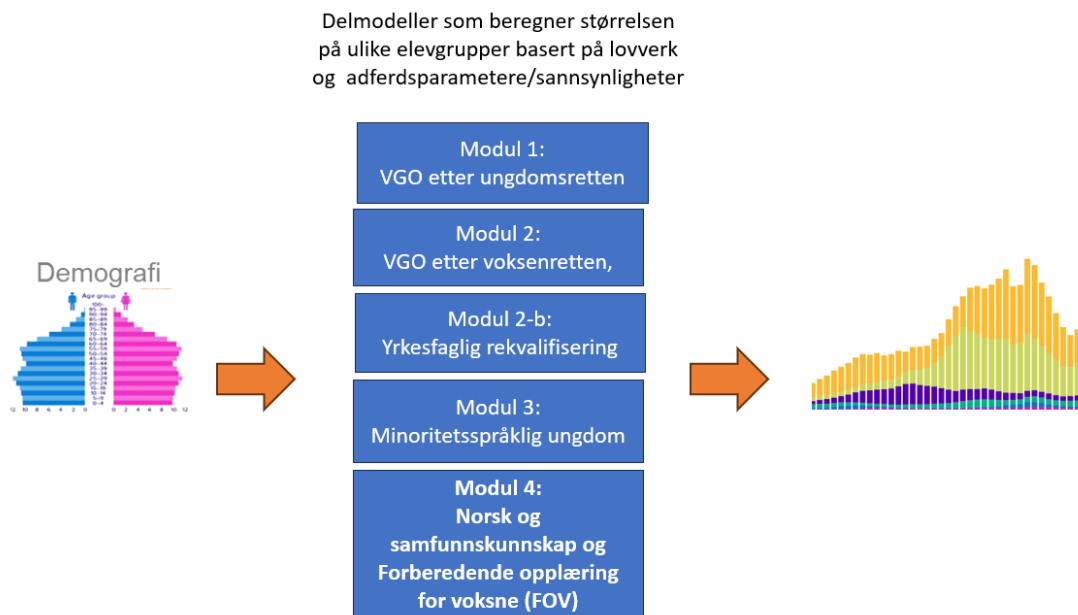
Delmodeller som beregner størrelsen på ulike elevgrupper basert på lovverk og adferdsparametere/sannsynligheter

Demografi

Age group

100+
95-99
90-94
85-89
80-84
75-79
70-74
65-69
60-64
55-59
50-54
45-49
40-44
35-39
30-34
25-29
20-24
15-19
10-14
5-9
0-4

12 10 8 6 4 2 0 0 2 4 6 8 10 12

Modul 1:
VGO etter ungdomsretten

Modul 2:
VGO etter voksenretten,

Modul 2-b:
Yrkesfaglig rekvalifisering

Modul 3:
Minoritetsspråklig ungdom

Modul 4:
Norsk og samfunnskunnskap og Forberedende opplæring for voksne (FOV)